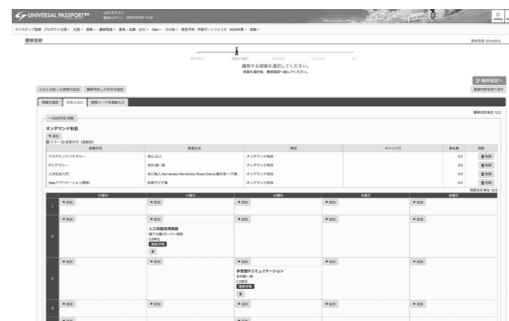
UNIVERSAL PASSPORT

履修登録

履修する授業を選択してください。

オンデマンド科目

| | | | | | |
|---|---|---|---|---|---|
| プログラミング入門 | | オンデマンド科目 | | 2.0 | 削除 |
| データサイエンス | | オンデマンド科目 | | 2.0 | 削除 |
| 人文社会入門 | | オンデマンド科目 | | 2.0 | 削除 |
| Webアプリケーション開発 | | オンデマンド科目 | | 2.0 | 削除 |

| | 月曜日 | 火曜日 | 水曜日 | 木曜日 | 金曜日 |
|---|---|---|---|---|---|
| 1 | + 追加 | + 追加 | + 追加 | + 追加 | + 追加 |
| 2 | + 追加 | + 追加 人工知能活用実践 | + 追加 | + 追加 | + 追加 |
| 3 | + 追加 | + 追加 | + 追加 多言語デジタルコミュニケーション | + 追加 | + 追加 |
| 4 | + 追加 | + 追加 | + 追加 | + 追加 | + 追加 |
| 5 | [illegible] | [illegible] | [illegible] | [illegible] | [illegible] |